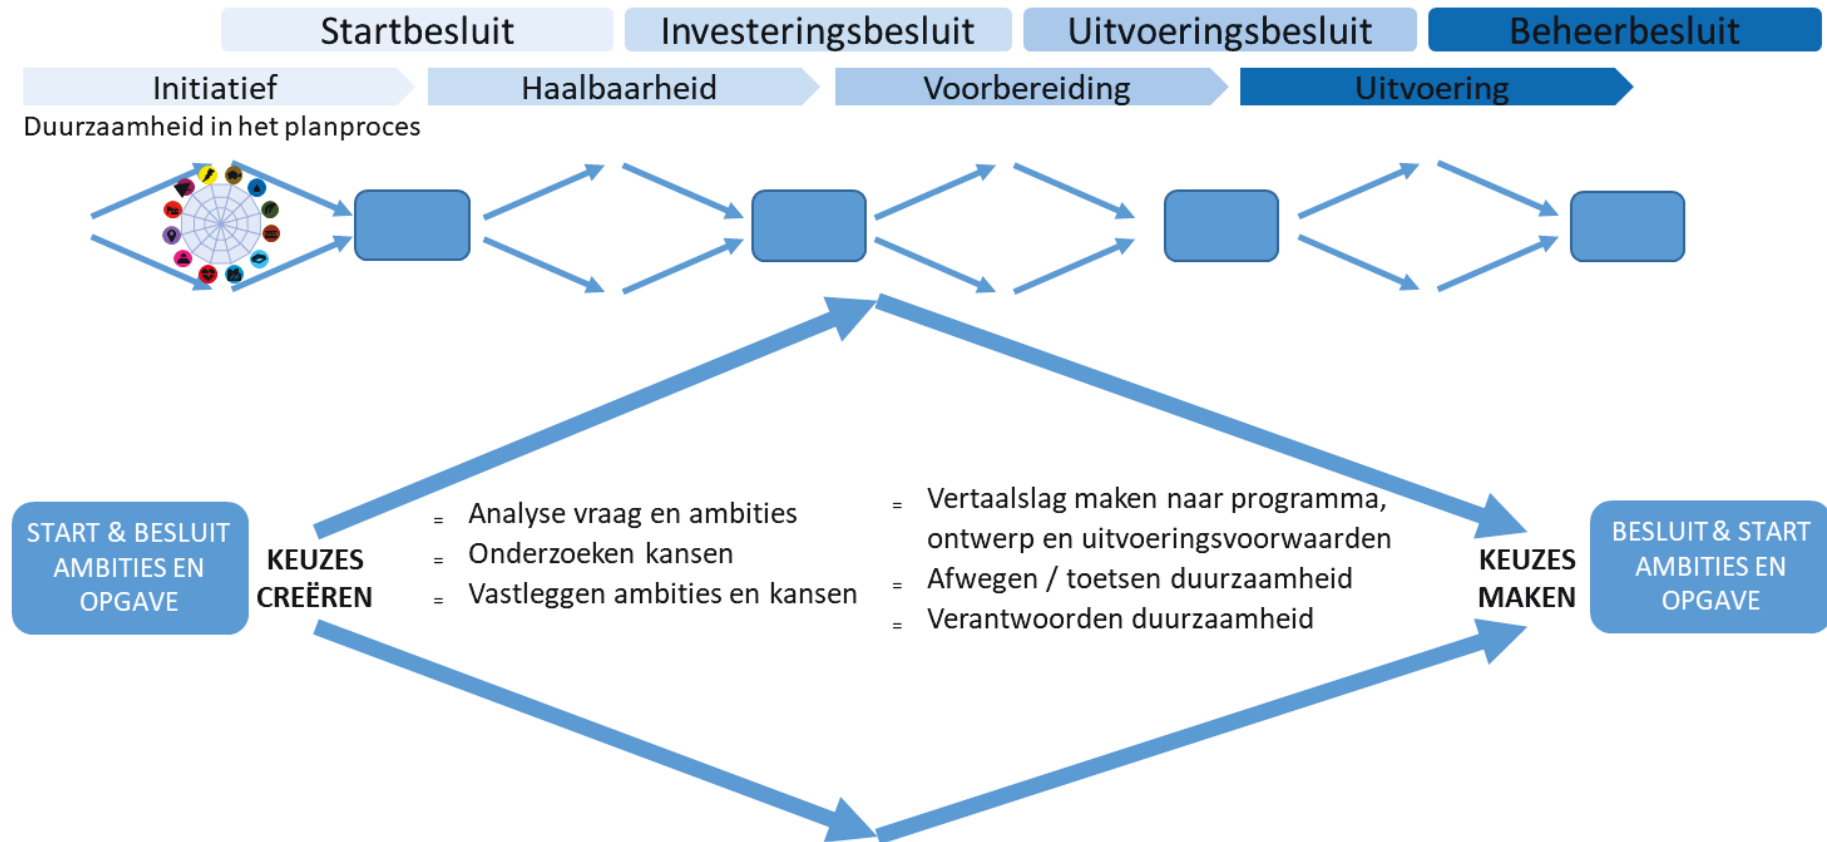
Startbesluit | Investeringsbesluit | Uitvoeringsbesluit | Beheerbesluit

Initiatief | Haalbaarheid | Voorbereiding | Uitvoering

Duurzaamheid in het planproces

START & BESLUIT AMBITIES EN OPGAVE

KEUZES CREËREN

- Analyse vraag en ambities
- Onderzoeken kansen
- Vastleggen ambities en kansen

- Vertaalslag maken naar programma, ontwerp en uitvoeringsvoorwaarden
- Afwegen / toetsen duurzaamheid
- Verantwoorden duurzaamheid

KEUZES MAKEN

BESLUIT & START AMBITIES EN OPGAVE